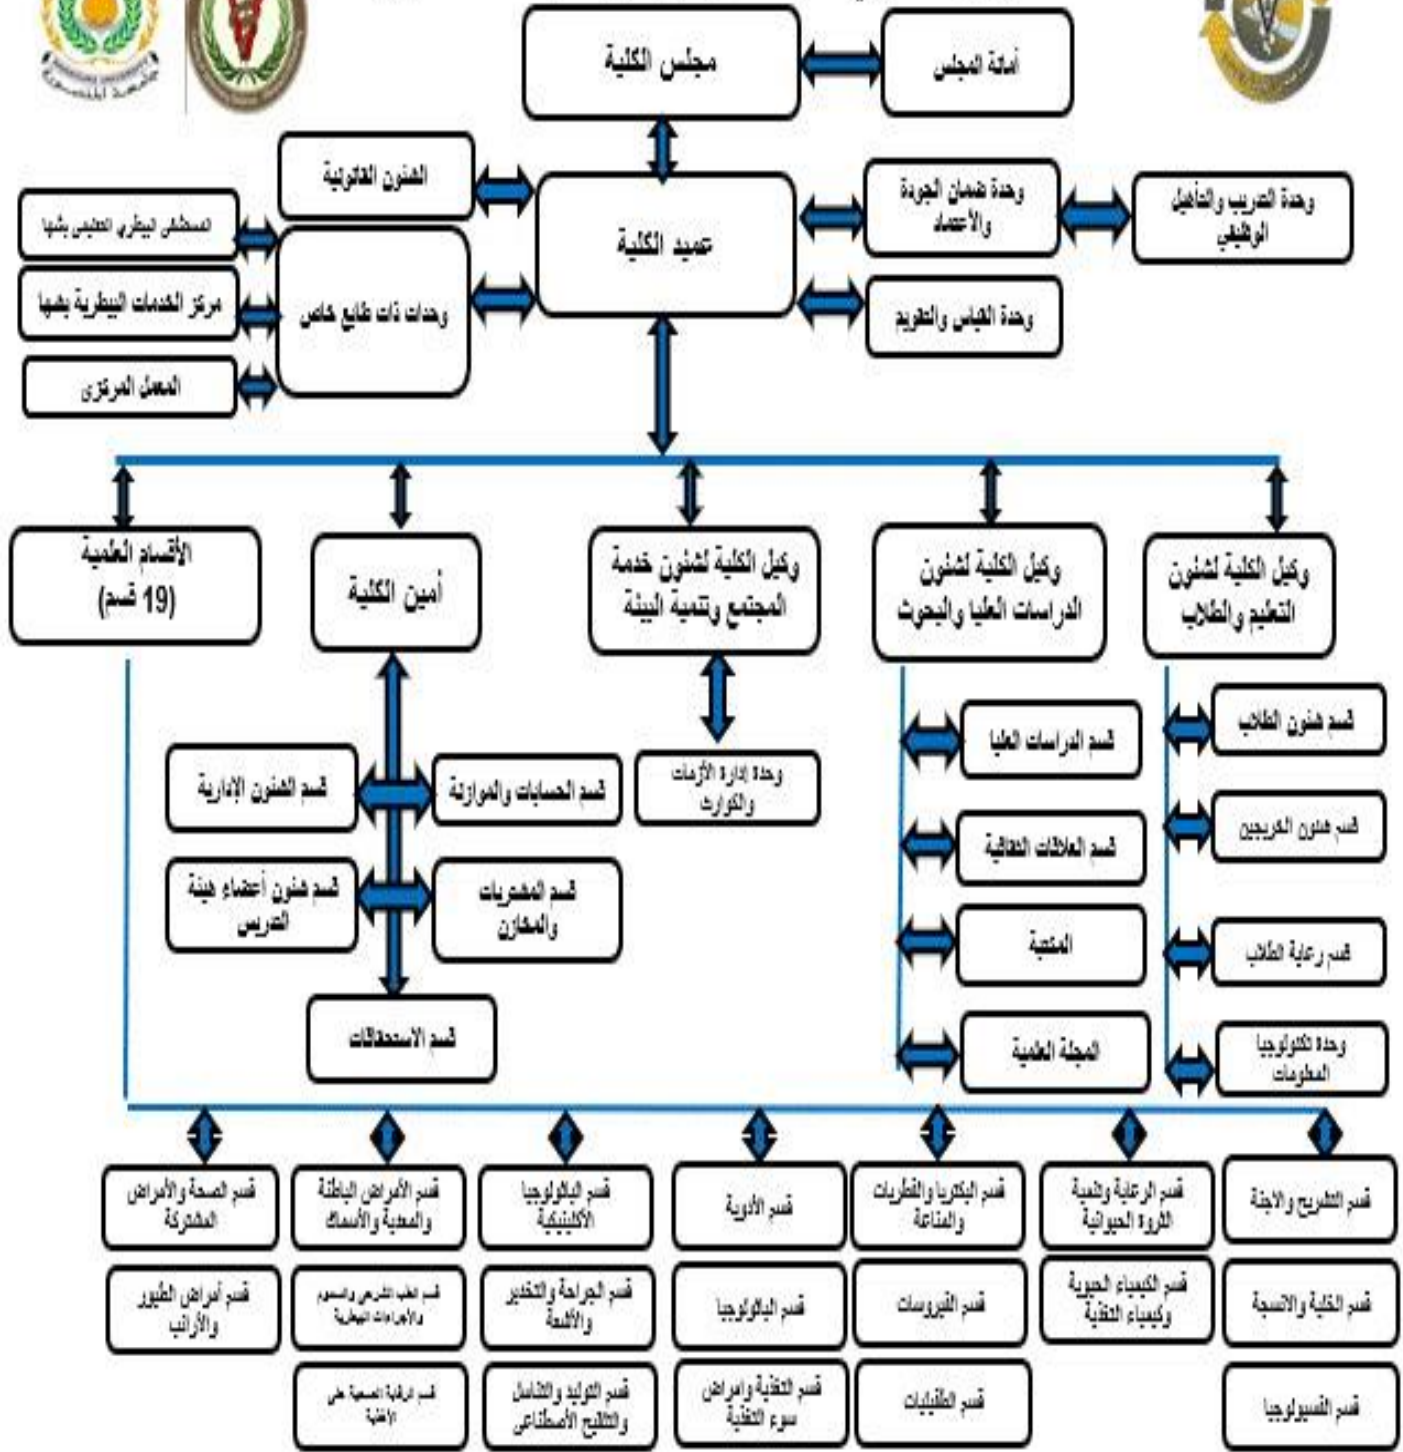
مجلس الكلية

أمانة المجلس

الشئون القانونية

عميد الكلية

وحدة ضمان الجودة والأعتماد

وحدة التدريب والتأهيل الوظيفي

المستشفى البيطري التعليمي بشها

مركز الخدمات البيطرية بمشها

المعمل المركزي

وحدات ذات طابع خاص

وحدة القياس والتقويم

الأقسام العلمية (19 قسم)

أمين الكلية

وكيل الكلية لشئون خدمة المجتمع وتنمية البيئة

وكيل الكلية لشئون الدراسات العليا والبحوث

وكيل الكلية لشئون التعليم والطلاب

قسم شئون الطلاب

قسم الدراسات العليا

قسم الشئون الإدارية

قسم الحسابات والموازنة

وحدة إدارة الأزمات والكوارث

قسم شئون الخريجين

قسم العلاقات الثقافية

قسم شئون أعضاء هيئة التدريس

قسم المشتريات والمخازن

المكتبة

قسم رعاية الطلاب

قسم الاستحقاقات

المجلة العلمية

وحدة تكنولوجيا المعلومات

قسم الصحة والأمراض المشتركة

قسم الأمراض الباطنة والمعدية والأسماك

قسم الباثولوجيا الاكلينيكية

قسم الأدوية

قسم البكتريا والفطريات والمناعة

قسم الرعاية وتنمية الثروة الحيوانية

قسم التشريح والاجنة

قسم أمراض الطيور والأرانب

قسم الطب الشرعي والسموم والأجراءات البيطرية

قسم الجراحة والتخدير والأشعة

قسم الباثولوجيا

قسم الفيروسات

قسم الكيمياء الحيوية وكيمياء التغذية

قسم الخلية والانسجة

قسم الرقابة الصحية على الأغذية

قسم التوليد والتناسل والتلقيح الأصطناعي

قسم التغذية وأمراض سوء التغذية

قسم الطفيليات

قسم الفسيولوجيا